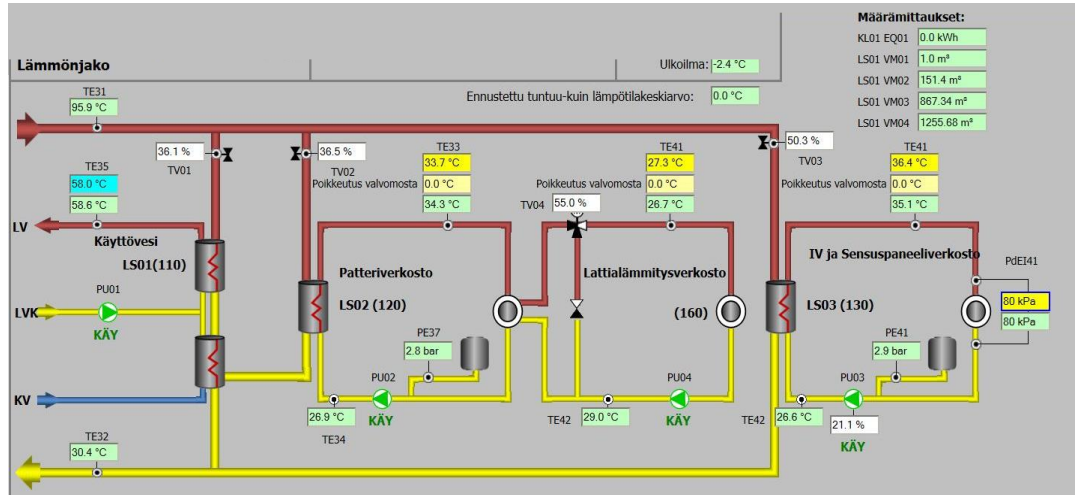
Lämmönjako

Ulkoilma: -2.4 °C

Määrämittaukset:

| | |
|---|---|
| KL01 EQ01 | 0.0 kWh |
| LS01 VM01 | 1.0 m³ |
| LS01 VM02 | 151.4 m³ |
| LS01 VM03 | 867.34 m³ |
| LS01 VM04 | 1255.68 m³ |

Ennustettu tuntuu-kuin lämpötilakeskiarvo: 0.0 °C

TE31
95.9 °C

36.1 %
TV01

36.5 %
TV02

TE33
33.7 °C
Poikkeutus valvomosta 0.0 °C
34.3 °C

TE41
27.3 °C
Poikkeutus valvomosta 0.0 °C
26.7 °C

TV04 55.0 %

50.3 %
TV03

TE41
36.4 °C
Poikkeutus valvomosta 0.0 °C
35.1 °C

TE35
58.0 °C
58.6 °C

LV
Käyttövesi
LS01(110)

PU01
LVK
KÄY

KV

Patteriverkosto
LS02 (120)

Lattialämmitysverkosto
(160)

IV ja Sensuspaneeliverkosto
LS03 (130)

PdEI41
80 kPa
80 kPa

PE37
2.8 bar

PE41
2.9 bar

PU02
KÄY
26.9 °C
TE34

TE42 29.0 °C

PU04
KÄY

TE42
26.6 °C

PU03
21.1 %
KÄY

TE32
30.4 °C